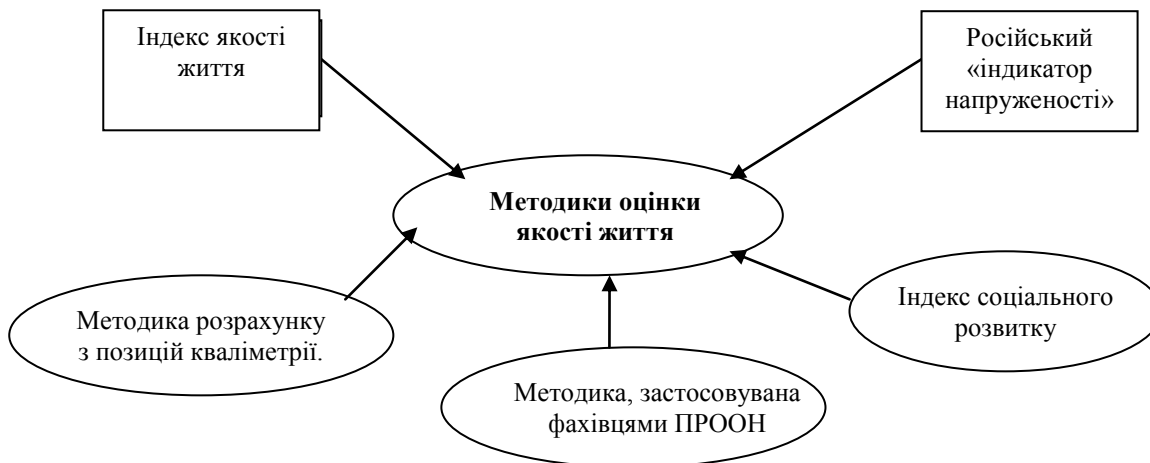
Індекс якості життя

Російський «індикатор напруженості»

Методики оцінки якості життя

Методика розрахунку з позицій кваліметрії.

Індекс соціального розвитку

Методика, застосовувана фахівцями ПРООН